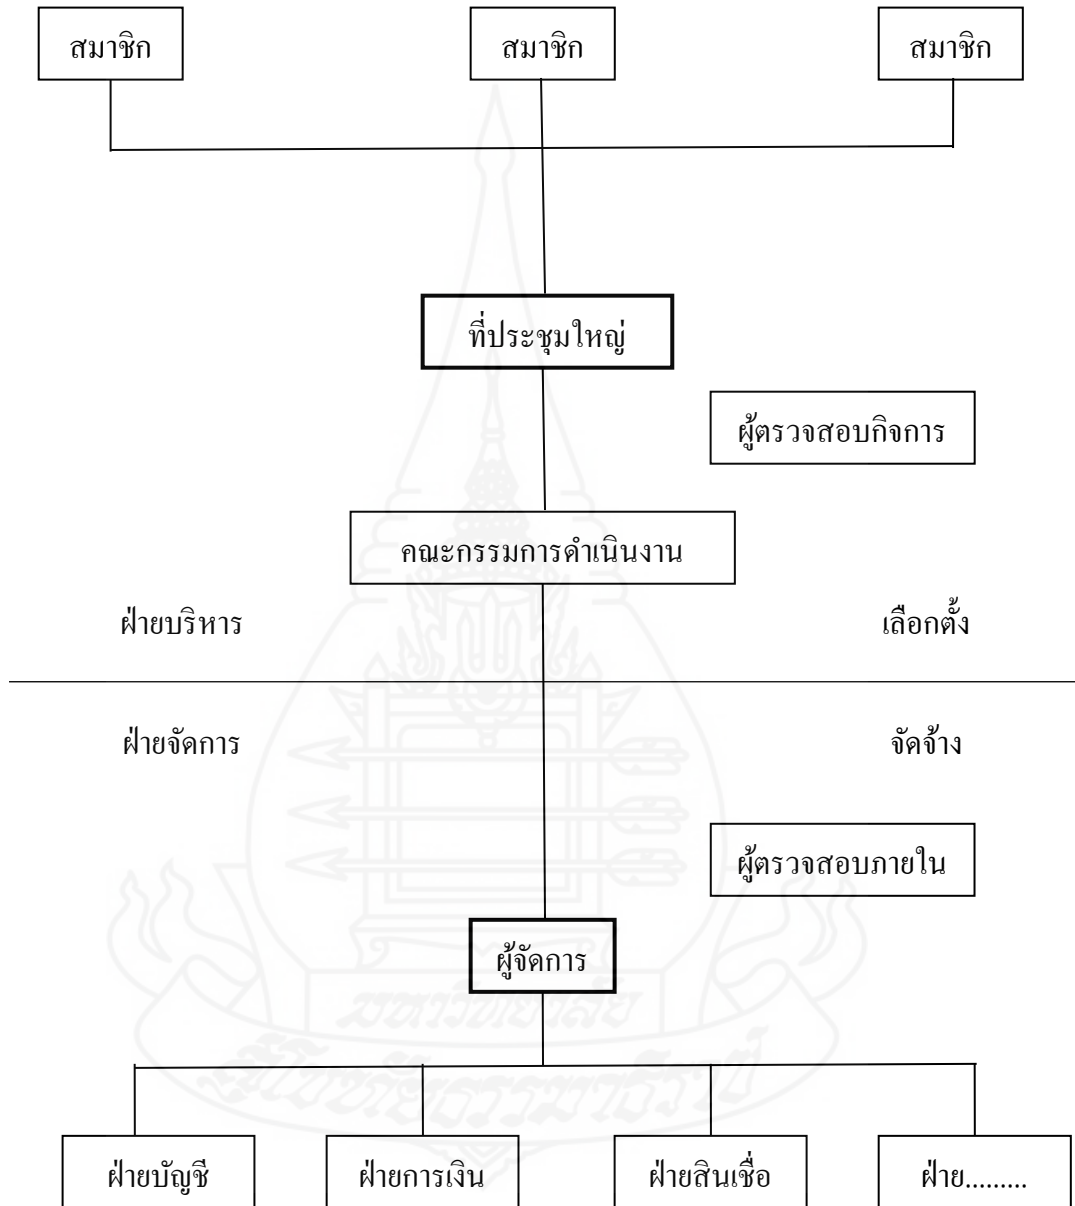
สมาชิก

สมาชิก

สมาชิก

ที่ประชุมใหญ่

ผู้ตรวจสอบกิจการ

คณะกรรมการดำเนินงาน

ฝ่ายบริหาร

เลือกตั้ง

ฝ่ายจัดการ

จัดจ้าง

ผู้ตรวจสอบภายใน

ผู้จัดการ

ฝ่ายบัญชี

ฝ่ายการเงิน

ฝ่ายสินเชื่อ

ฝ่าย.........

มหาวิทยาลัยสุโขทัยธรรมาธิราช